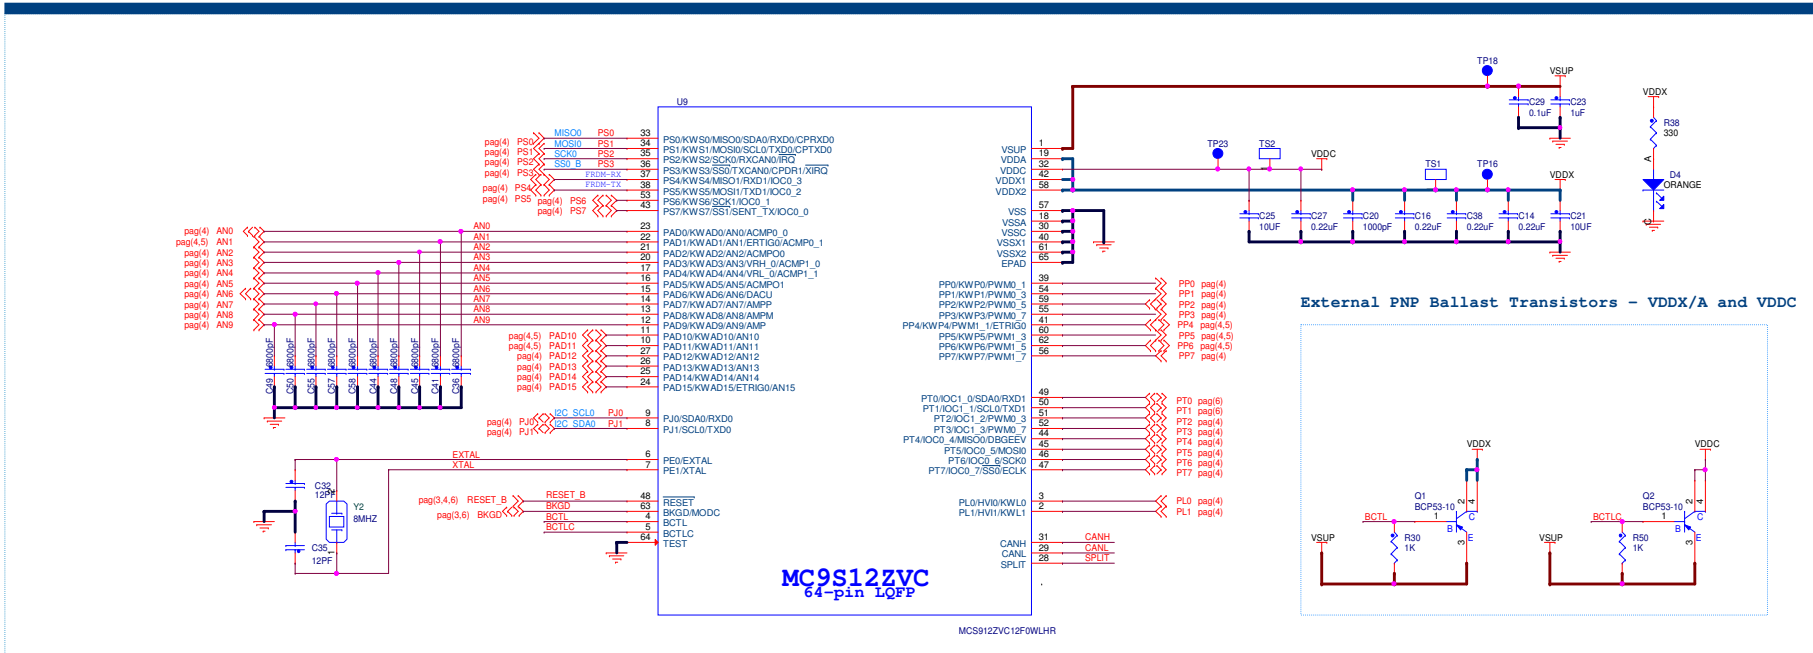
U9

pag(4) PS0 MISO0 PS0 33 PS0/KWS0/MISO0/SDA0/RXD0/CPRXD0
pag(4) PS1 MOSI0 PS1 34 PS1/KWS1/MOSI0/SCL0/TXD0/CPTXD0
pag(4) PS2 SCK0 PS2 35 PS2/KWS2/SCK0/RXCAN0/IRQ
pag(4) PS3 SS0_B PS3 36 PS3/KWS3/SS0/TXCAN0/CPDR1/XIRQ
FRDM-RX 37 PS4/KWS4/MISO1/RXD1/IOC0_3
pag(4) PS4 FRDM-TX 38 PS5/KWS5/MOSI1/TXD1/IOC0_2
pag(4) PS5 pag(4) PS6 53 PS6/KWS6/SCK1/IOC0_1
pag(4) PS7 43 PS7/KWS7/SS1/SENT_TX/IOC0_0

pag(4) AN0 AN0 23 PAD0/KWAD0/AN0/ACMP0_0
pag(4,5) AN1 AN1 22 PAD1/KWAD1/AN1/ERTIGO/ACMP0_1
pag(4) AN2 AN2 21 PAD2/KWAD2/AN2/ACMPO0
pag(4) AN3 AN3 20 PAD3/KWAD3/AN3/VRH_0/ACMP1_0
pag(4) AN4 AN4 17 PAD4/KWAD4/AN4/VRL_0/ACMP1_1
pag(4) AN5 AN5 16 PAD5/KWAD5/AN5/ACMPO1
pag(4) AN6 AN6 15 PAD6/KWAD6/AN6/DACU
pag(4) AN7 AN7 14 PAD7/KWAD7/AN7/AMPP
pag(4) AN8 AN8 13 PAD8/KWAD8/AN8/AMPM
pag(4) AN9 AN9 12 PAD9/KWAD9/AN9/AMP
pag(4,5) PAD10 11 PAD10/KWAD10/AN10
pag(4,5) PAD11 10 PAD11/KWAD11/AN11
pag(4) PAD12 27 PAD12/KWAD12/AN12
pag(4) PAD13 26 PAD13/KWAD13/AN13
pag(4) PAD14 25 PAD14/KWAD14/AN14
pag(4) PAD15 24 PAD15/KWAD15/ETRIG0/AN15

C49 C50 C55 C57 C58 C44 C48 C45 C41 C36
6800pF 6800pF 6800pF 6800pF 6800pF 6800pF 6800pF 6800pF 6800pF 6800pF

pag(4) PJ0 I2C_SCL0 PJ0 9 PJ0/SDA0/RXD0
pag(4) PJ1 I2C_SDA0 PJ1 8 PJ1/SCL0/TXD0

EXTAL 6 PE0/EXTAL
XTAL 7 PE1/XTAL
C32 12PF
Y2 8MHZ
C35 12PF

pag(3,4,6) RESET_B RESET_B 48 RESET
pag(3,6) BKGD BKGD 63 BKGD/MODC
BCTL 4 BCTL
BCTLC 5 BCTLC
64 TEST

MC9S12ZVC
64-pin LQFP

VSUP 1
VDDA 19
VDDC 32
VDDX1 42
VDDX2 58
VSS 57
VSSA 18
VSSC 30
VSSX1 40
VSSX2 61
EPAD 65

PP0/KWP0/PWM0_1 39 PP0 pag(4)
PP1/KWP1/PWM0_3 54 PP1 pag(4)
PP2/KWP2/PWM0_5 59 PP2 pag(4)
PP3/KWP3/PWM0_7 55 PP3 pag(4)
PP4/KWP4/PWM1_1/ERTIG0 41 PP4 pag(4,5)
PP5/KWP5/PWM1_3 60 PP5 pag(4,5)
PP6/KWP6/PWM1_5 62 PP6 pag(4,5)
PP7/KWP7/PWM1_7 56 PP7 pag(4)

PT0/IOC1_0/SDA0/RXD1 49 PT0 pag(6)
PT1/IOC1_1/SCL0/TXD1 50 PT1 pag(6)
PT2/IOC1_2/PWM0_3 51 PT2 pag(4)
PT3/IOC1_3/PWM0_7 52 PT3 pag(4)
PT4/IOC0_4/MISO0/DBGEEV 44 PT4 pag(4)
PT5/IOC0_5/MOSI0 45 PT5 pag(4)
PT6/IOC0_6/SCK0 46 PT6 pag(4)
PT7/IOC0_7/SS0/ECLK 47 PT7 pag(4)

PL0/HVI0/KWL0 3 PL0 pag(4)
PL1/HVI1/KWL1 2 PL1 pag(4)

CANH 31 CANH
CANL 29 CANL
SPLIT 28 SPLIT

MCS912ZVC12F0WLHR

TP18 VSUP
C29 0.1uF C23 1uF
TP23 TS2 VDDC
TS1 TP16 VDDX
C25 10UF C27 0.22uF C20 1000pF C16 0.22uF C38 0.22uF C14 0.22uF C21 10UF

VDDX
R38 330
A
D4 ORANGE
C

External PNP Ballast Transistors – VDDX/A and VDDC

VDDX
Q1 BCP53-10
BCTL 1 B 2 4 C 3 E
VSUP
R30 1K

VDDC
Q2 BCP53-10
BCTLC 1 B 2 4 C 3 E
VSUP
R50 1K